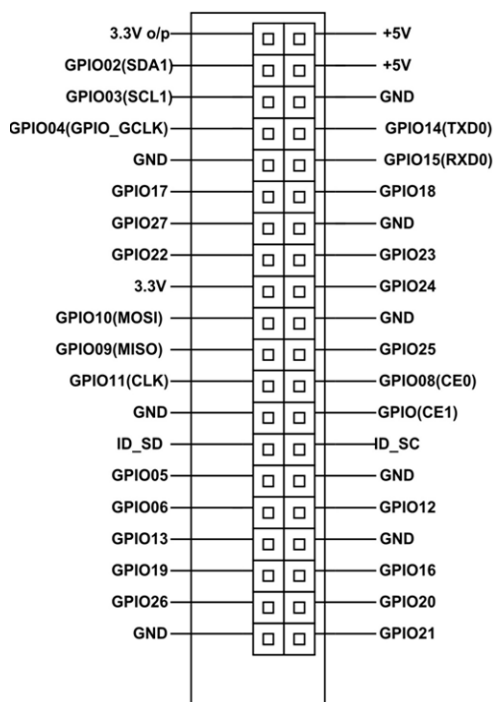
3.3V o/p
+5V
GPIO02(SDA1)
+5V
GPIO03(SCL1)
GND
GPIO04(GPIO_GCLK)
GPIO14(TXD0)
GND
GPIO15(RXD0)
GPIO17
GPIO18
GPIO27
GND
GPIO22
GPIO23
3.3V
GPIO24
GPIO10(MOSI)
GND
GPIO09(MISO)
GPIO25
GPIO11(CLK)
GPIO08(CE0)
GND
GPIO(CE1)
ID_SD
ID_SC
GPIO05
GND
GPIO06
GPIO12
GPIO13
GND
GPIO19
GPIO16
GPIO26
GPIO20
GND
GPIO21